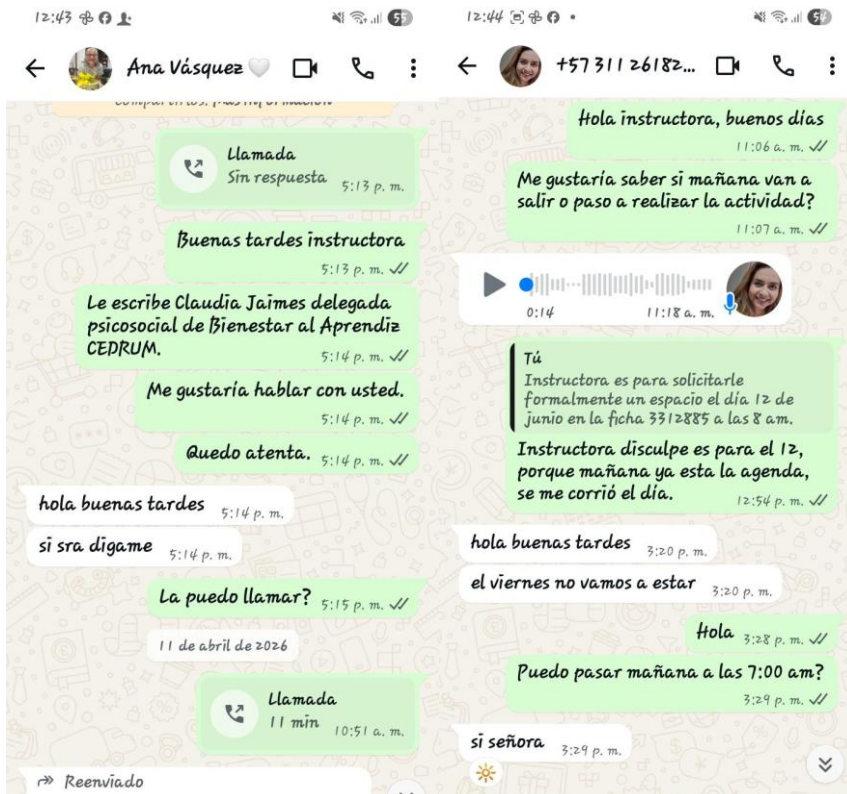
12:43

Ana Vásquez

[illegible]

Llamada
Sin respuesta 5:13 p. m.

Buenas tardes instructora
5:13 p. m.

Le escribe Claudia Jaimes delegada psicosocial de Bienestar al Aprendiz CEDRUM.
5:14 p. m.

Me gustaría hablar con usted.
5:14 p. m.

Quedo atenta. 5:14 p. m.

hola buenas tardes 5:14 p. m.

si sra digame 5:14 p. m.

La puedo llamar? 5:15 p. m.

11 de abril de 2026

Llamada
11 min 10:51 a. m.

Reenviado

12:44

+57311 26182...

Hola instructora, buenos días
11:06 a. m.

Me gustaría saber si mañana van a salir o paso a realizar la actividad?
11:07 a. m.

0:14 11:18 a. m.

Tú
Instructora es para solicitarle formalmente un espacio el día 12 de junio en la ficha 3312885 a las 8 am.
Instructora disculpe es para el 12, porque mañana ya esta la agenda, se me corrió el día. 12:54 p. m.

hola buenas tardes 3:20 p. m.

el viernes no vamos a estar 3:20 p. m.

Hola 3:28 p. m.

Puedo pasar mañana a las 7:00 am?
3:29 p. m.

si señora 3:29 p. m.